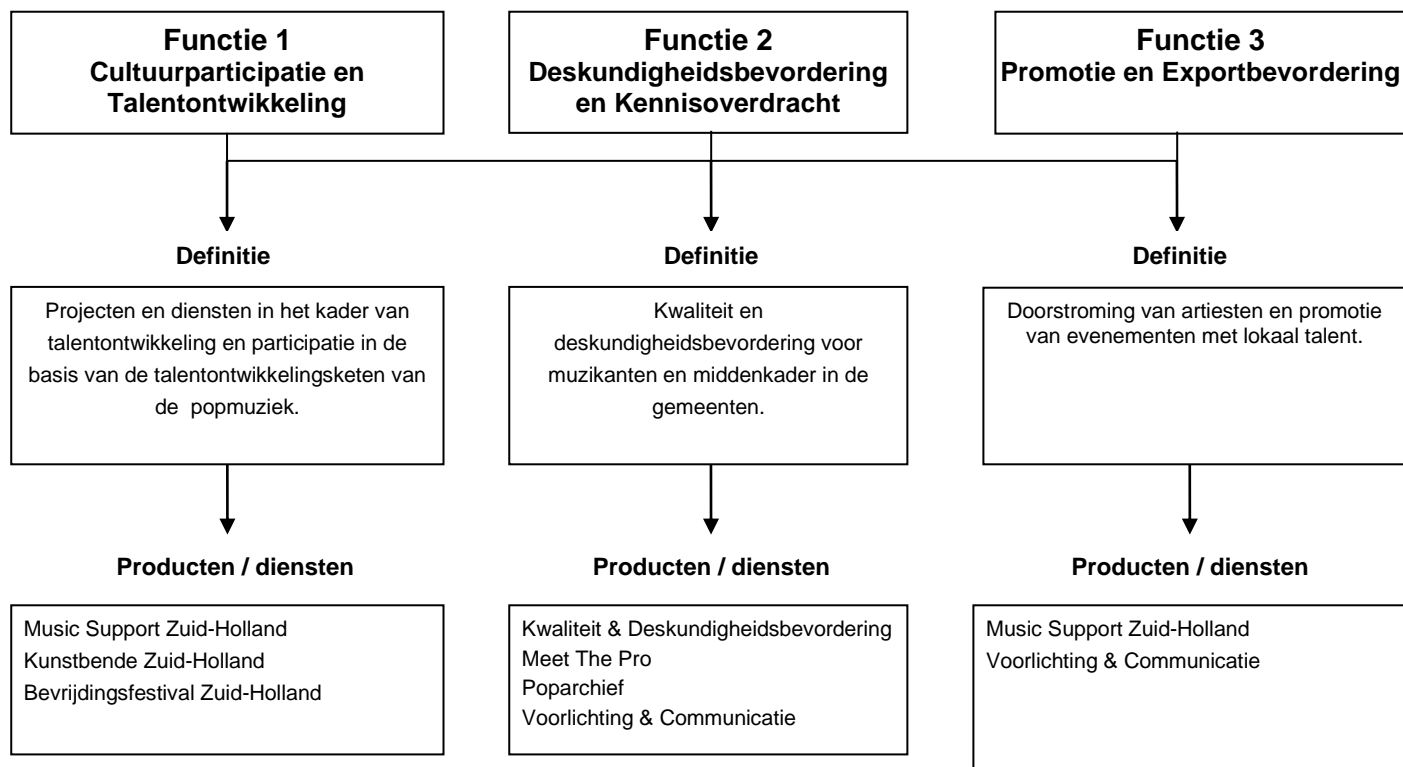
Functie 1
Cultuurparticipatie en Talentontwikkeling

Definitie

Projecten en diensten in het kader van talentontwikkeling en participatie in de basis van de talentontwikkelingsketen van de popmuziek.

Producten / diensten

Music Support Zuid-Holland
Kunstbende Zuid-Holland
Bevrijdingsfestival Zuid-Holland

Functie 2
Deskundigheidsbevordering en Kennisoverdracht

Definitie

Kwaliteit en deskundigheidsbevordering voor muzikanten en middenkader in de gemeenten.

Producten / diensten

Kwaliteit & Deskundigheidsbevordering
Meet The Pro
Poparchief
Voorlichting & Communicatie

Functie 3
Promotie en Exportbevordering

Definitie

Doorstroming van artiesten en promotie van evenementen met lokaal talent.

Producten / diensten

Music Support Zuid-Holland
Voorlichting & Communicatie